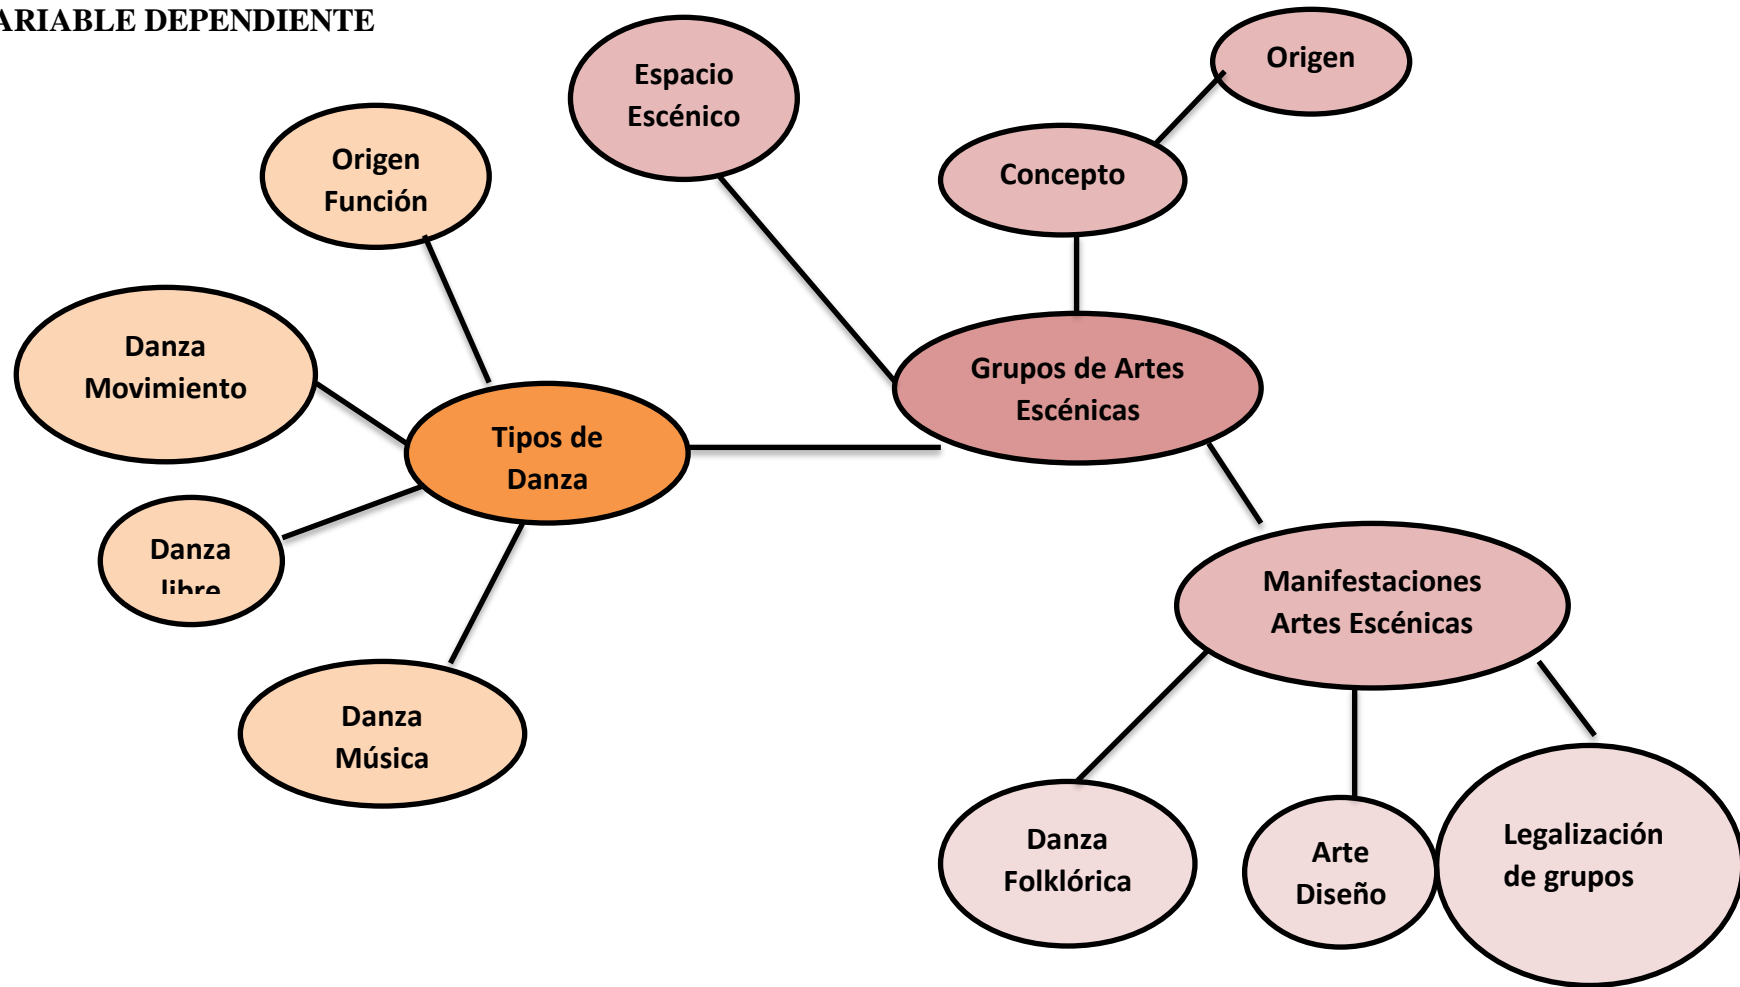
ARIABLE DEPENDIENTE

Espacio Escénico

Origen

Concepto

Origen Función

Danza Movimiento

Tipos de Danza

Grupos de Artes Escénicas

Danza libre

Danza Música

Manifestaciones Artes Escénicas

Danza Folklórica

Arte Diseño

Legalización de grupos